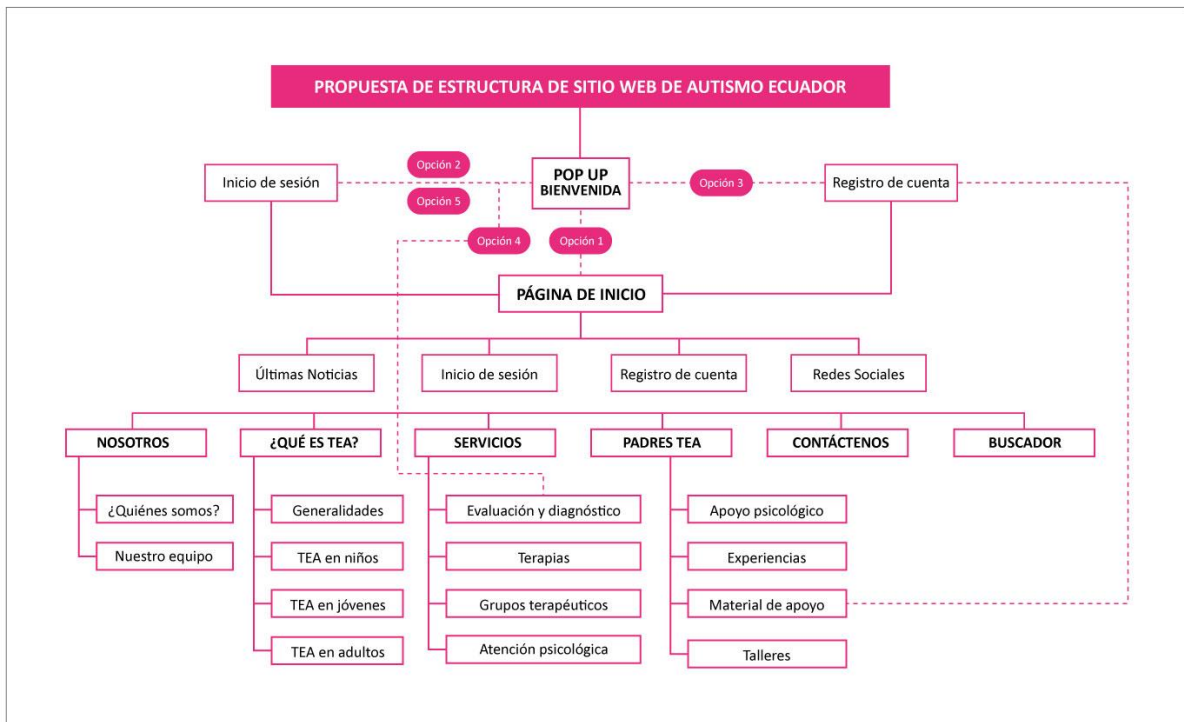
PROPUESTA DE ESTRUCTURA DE SITIO WEB DE AUTISMO ECUADOR

Opción 2

Opción 5

Inicio de sesión

POP UP BIENVENIDA

Opción 3

Registro de cuenta

Opción 4

Opción 1

PÁGINA DE INICIO

Últimas Noticias

Inicio de sesión

Registro de cuenta

Redes Sociales

NOSOTROS

¿Quiénes somos?

Nuestro equipo

¿QUÉ ES TEA?

Generalidades

TEA en niños

TEA en jóvenes

TEA en adultos

SERVICIOS

Evaluación y diagnóstico

Terapias

Grupos terapéuticos

Atención psicológica

PADRES TEA

Apoyo psicológico

Experiencias

Material de apoyo

Talleres

CONTÁCTENOS

BUSCADOR